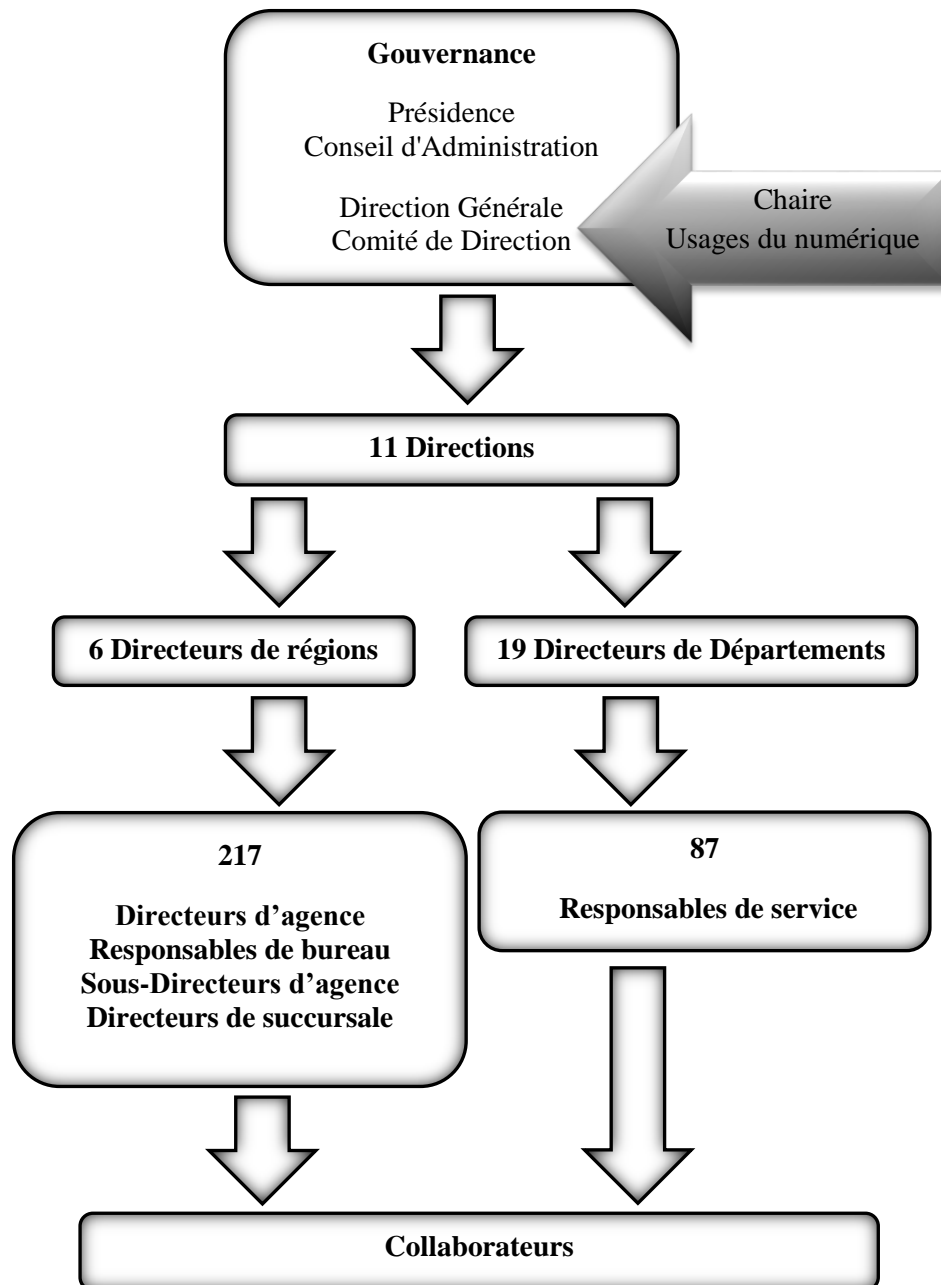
Gouvernance

Présidence
Conseil d'Administration

Direction Générale
Comité de Direction

Chaire
Usages du numérique

11 Directions

6 Directeurs de régions

19 Directeurs de Départements

217

Directeurs d’agence
Responsables de bureau
Sous-Directeurs d’agence
Directeurs de succursale

87

Responsables de service

Collaborateurs